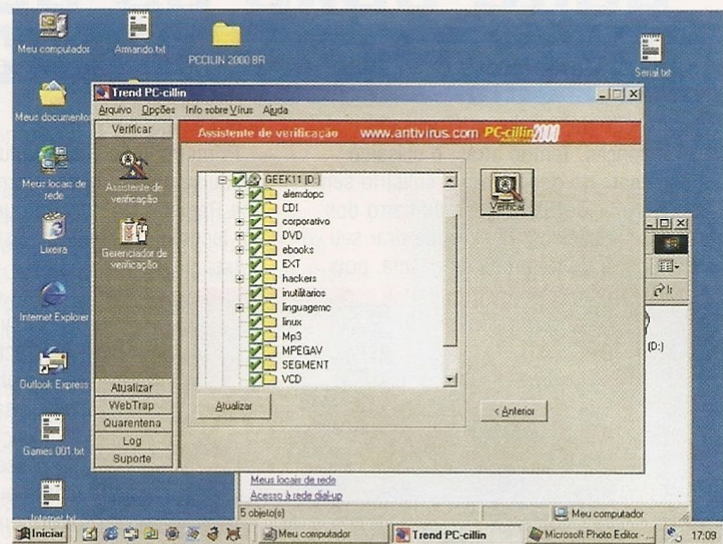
Meu computador
Armando.txt
PCCILIN 2000 BR
Serial.txt
Meus documentos
Meus locais de rede
Lixeira
Internet Explorer
Outlook Express
Games 001.txt
Internet.txt

Trend PC-cillin
Arquivo Opções Info sobre Vírus Ajuda
Verificar
Assistente de verificação www.antivirus.com PC-cillin2000
Assistente de verificação
Gerenciador de verificação
GEEK11 (D:)
alemdopc
CDI
corporativo
DVD
ebooks
EXT
hackers
inutilitarios
linguagemc
linux
Mp3
MPEGAV
SEGMENT
VCD
Verificar
Atualizar
< Anterior
Atualizar
WebTrap
Quarentena
Log
Suporte

(D:)
Meus locais de rede
Acesso à rede dial-up
5 objeto(s)
Meu computador

Iniciar
Meu computador
Trend PC-cillin
Microsoft Photo Editor -
17:09